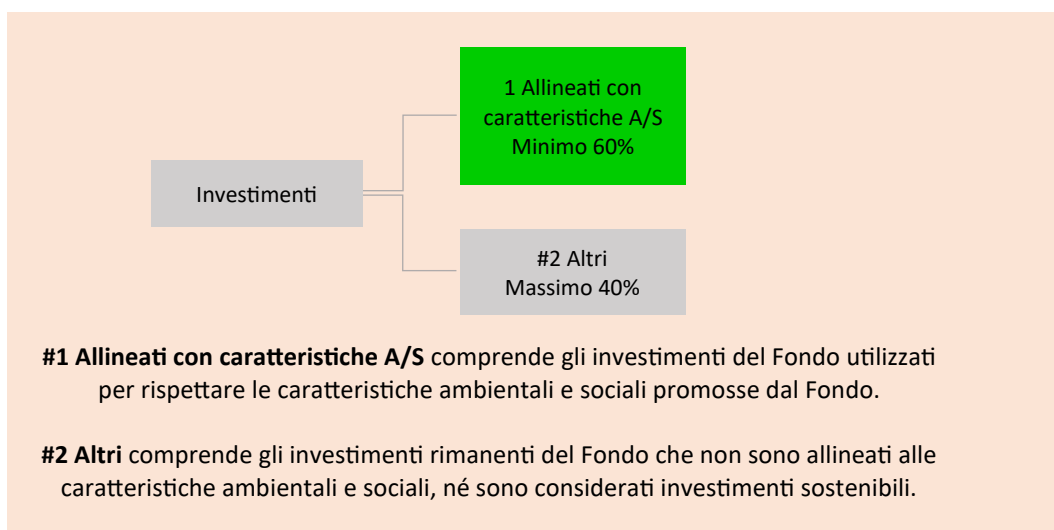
Investimenti

1 Allineati con caratteristiche A/S
Minimo 60%

#2 Altri
Massimo 40%

**#1 Allineati con caratteristiche A/S** comprende gli investimenti del Fondo utilizzati per rispettare le caratteristiche ambientali e sociali promosse dal Fondo.

**#2 Altri** comprende gli investimenti rimanenti del Fondo che non sono allineati alle caratteristiche ambientali e sociali, né sono considerati investimenti sostenibili.